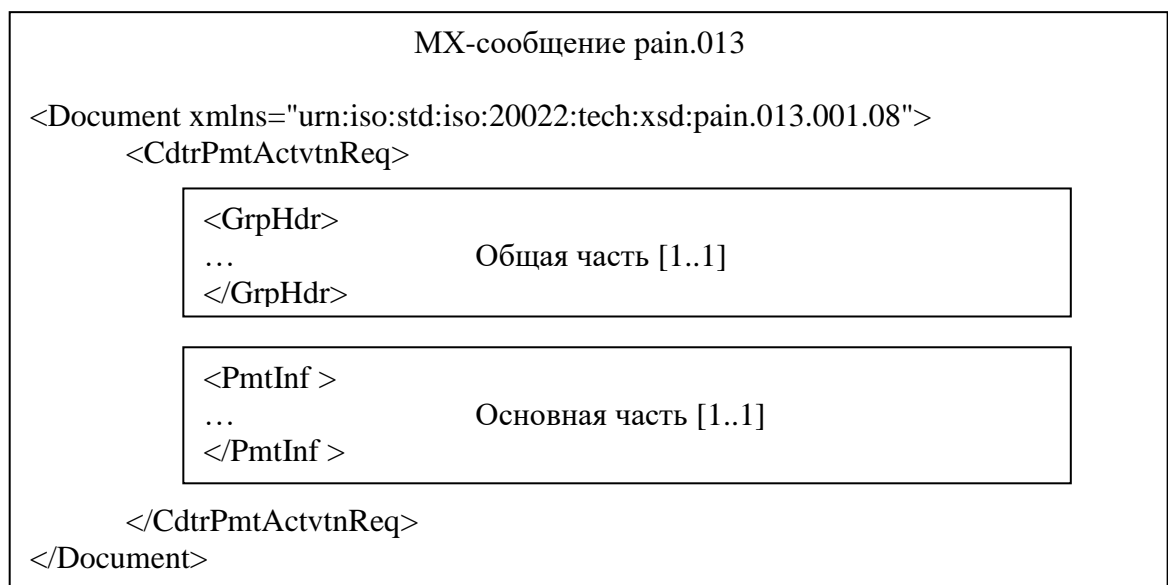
MX-сообщение pain.013

<Document xmlns="urn:iso:std:iso:20022:tech:xsd:pain.013.001.08">
<CdtrPmtActvtnReq>

<GrpHdr>
… Общая часть [1..1]
</GrpHdr>

<PmtInf >
… Основная часть [1..1]
</PmtInf >

</CdtrPmtActvtnReq>
</Document>